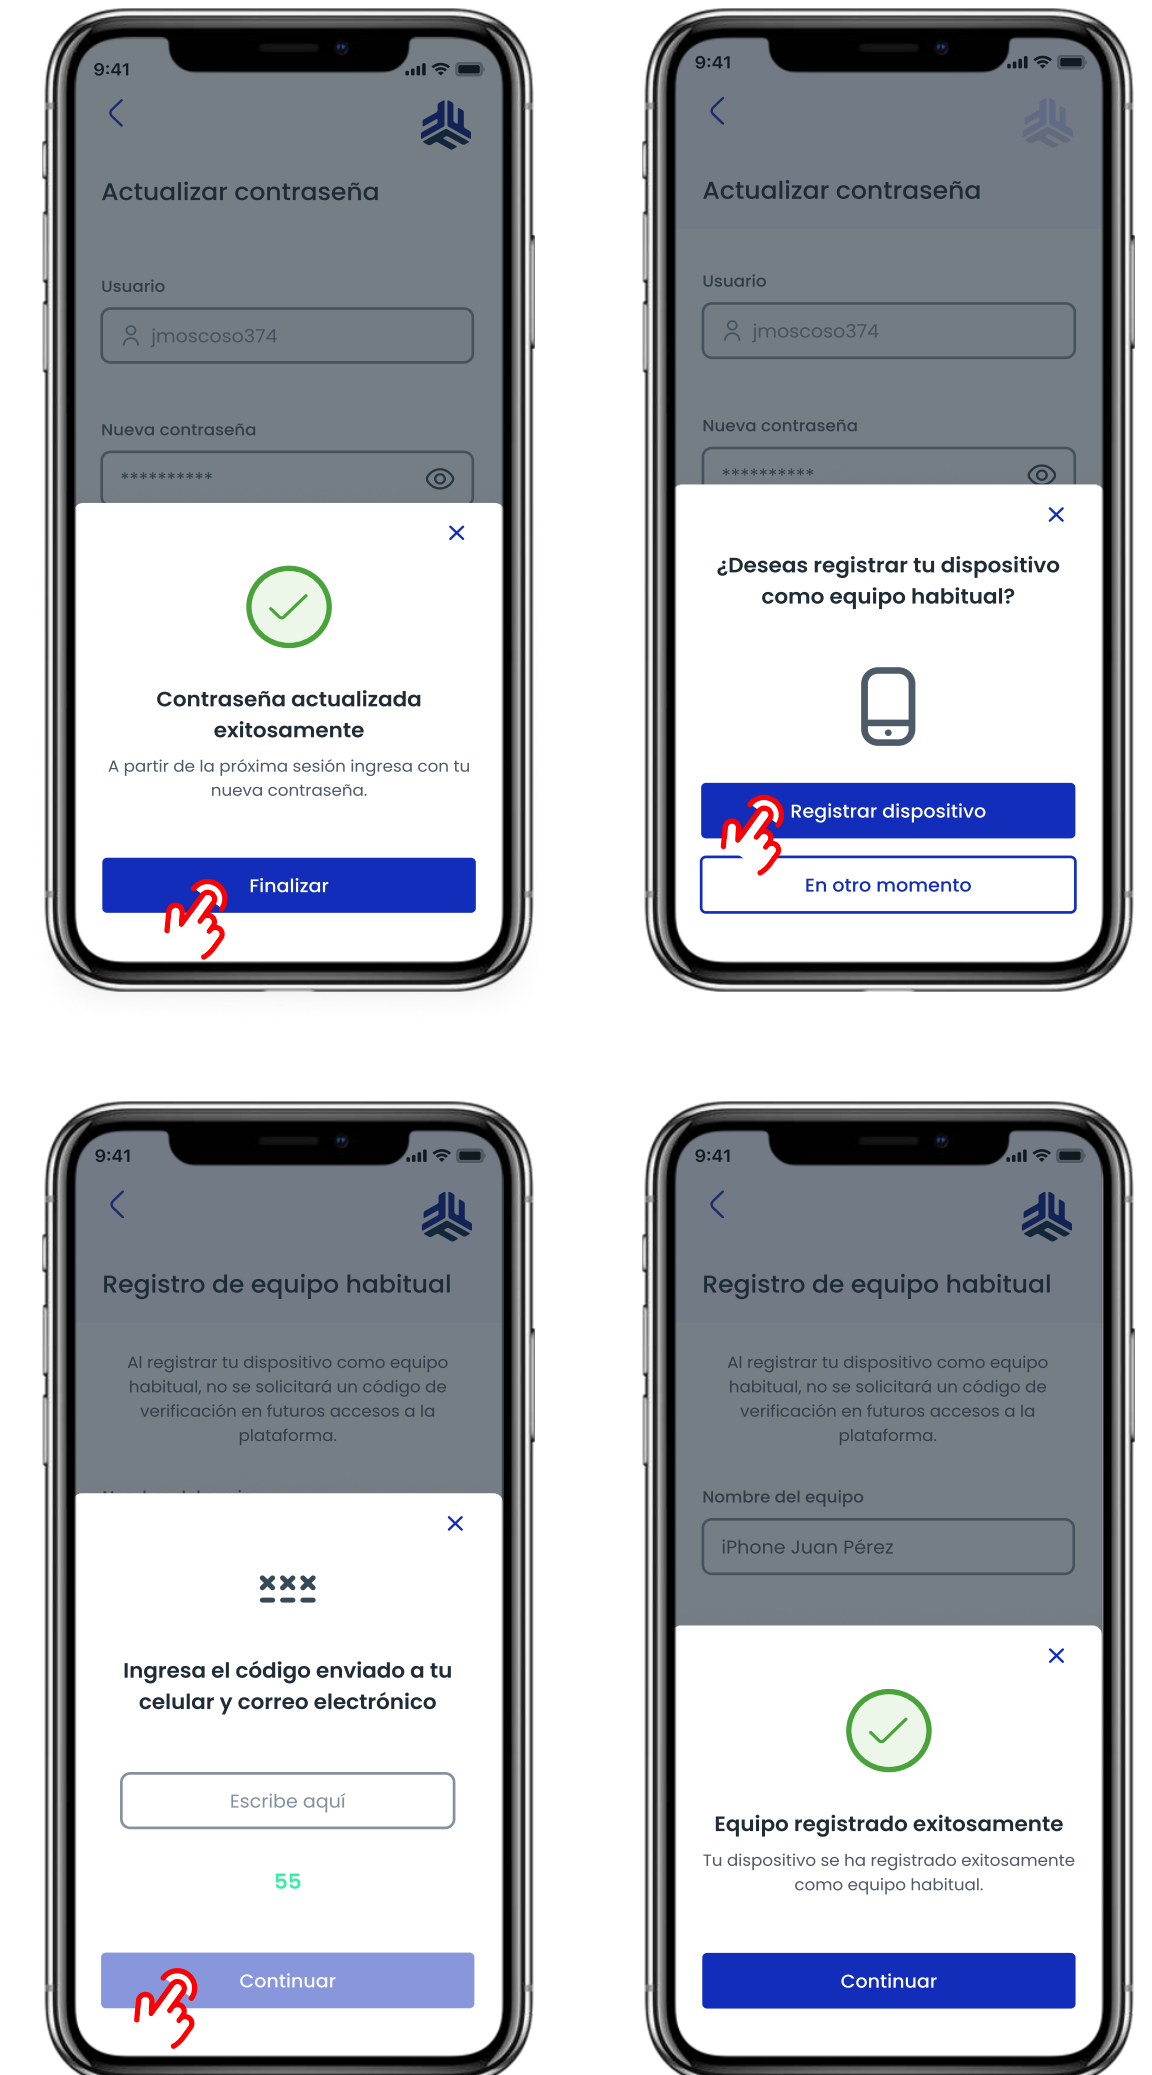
9:41

Actualizar contraseña

Usuario

jmoscoso374

Nueva contraseña

**********

Contraseña actualizada exitosamente

A partir de la próxima sesión ingresa con tu nueva contraseña.

Finalizar

9:41

Actualizar contraseña

Usuario

jmoscoso374

Nueva contraseña

**********

¿Deseas registrar tu dispositivo como equipo habitual?

Registrar dispositivo

En otro momento

9:41

Registro de equipo habitual

Al registrar tu dispositivo como equipo habitual, no se solicitará un código de verificación en futuros accesos a la plataforma.

XXX

Ingresa el código enviado a tu celular y correo electrónico

Escribe aquí

55

Continuar

9:41

Registro de equipo habitual

Al registrar tu dispositivo como equipo habitual, no se solicitará un código de verificación en futuros accesos a la plataforma.

Nombre del equipo

iPhone Juan Pérez

Equipo registrado exitosamente

Tu dispositivo se ha registrado exitosamente como equipo habitual.

Continuar